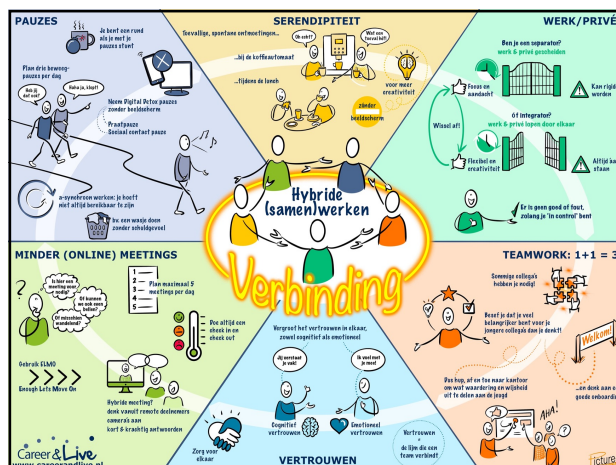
PAUZES

Je bent een rund als je met je pauzes sjoest

Plan drie bewegpauzes per day

Ook jij dat nou?

Haha ja, klopt!

Neem Digital Detox pauzes zonder beeldscherm

Praatpauze Sociaal contact pauze

a-synchroon werken: je hoeft niet altijd bereikbaar te zijn

bv. een wasje doen zonder schuldgevoel

SERENDIPITEIT

Toevallige, spontane ontmoetingen...

Oh echt?

Wat een toeval hè!

...bij de koffieautomaat

...tijdens de lunch

voor meer creativiteit

zonder beeldscherm

WERK/PRIVÉ

Ben je een separator? werk & privé gescheiden

Focus en aandacht

Kan rigide worden

Wissel af!

Of integrator? werk & privé lopen door elkaar

Flexibel en creativiteit

Altijd aan staan

Er is geen goed of fout, zolang je 'in control' bent

Hybride (samen)werken

Verbinding

MINDER (ONLINE) MEETINGS

Is hier een meeting voor nodig?

Of kunnen we ook een belen?

Of misschien wandelend?

Plan maximaal 5 meetings per dag

1
2
3
4
5

Doe altijd een check in en check out

Gebruik ELMO

Enough Lets Move On

Hybride meeting? denk vanuit remote deelnemers camera's aan kort & krachtig antwoorden

Vergroot het vertrouwen in elkaar, zowel cognitief als emotioneel

Jij verstaat je vak!

Ik voel met je mee!

Cognitief vertrouwen

Emotioneel vertrouwen

Zorg voor elkaar

Vertrouwen = de lijm die een team verbindt

VERTROUWEN

TEAMWORK: 1+1 = 3

Sommige collega's hebben je nodig!

Besef je dat je veel belangrijker bent voor je jongere collega dan je denkt!

Welkom!

Dus hup, af en toe naar kantoor om wat waardering en wijsheid uit te delen aan de jeugd

...en denk aan o goede onboardin

AHA!

Career & Live
www.careerandlive.nl

icture